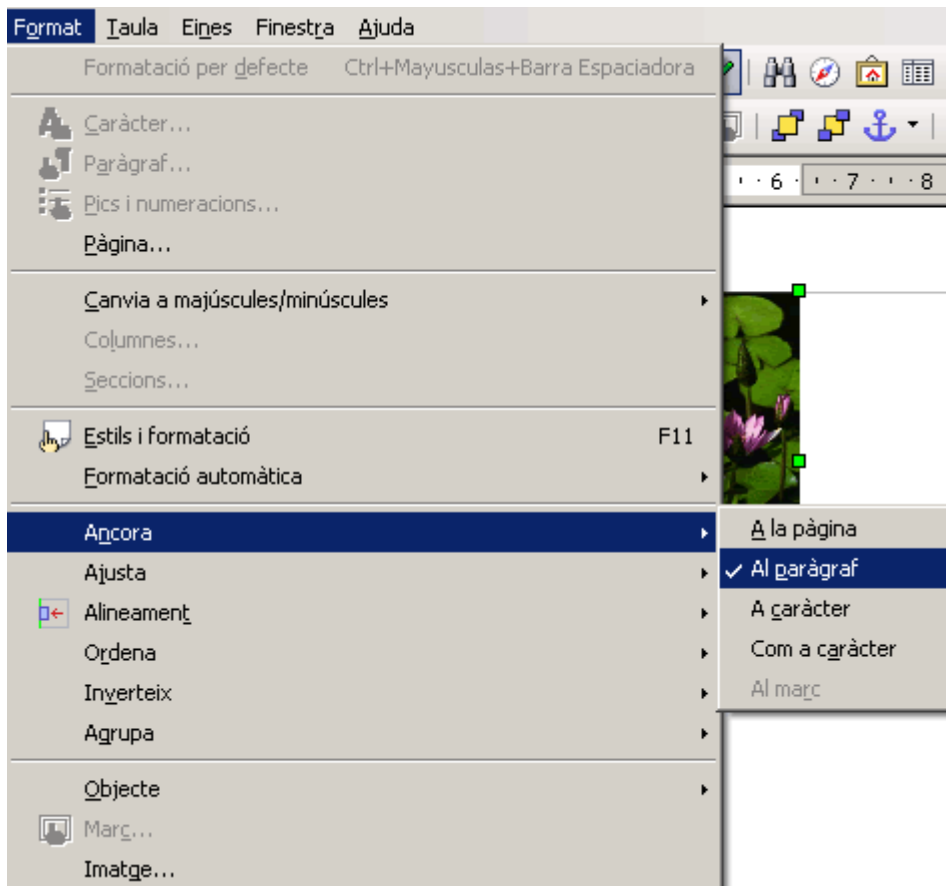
Format Taula Eines Finestra Ajuda

Formatació per defecte Ctrl+Mayusculas+Barra Espaciadora

Caràcter...
Paràgraf...
Pics i numeracions...
Pàgina...

Canvia a majúscules/minúscules
Columnes...
Seccions...

Estils i formatació F11
Formatació automàtica

Ancora
Ajusta
Alineament
Ordena
Inverteix
Agrupa

Objecte
Marc...
Imatge...

A la pàgina
Al paràgraf
A caràcter
Com a caràcter
Al marc

6 7 8